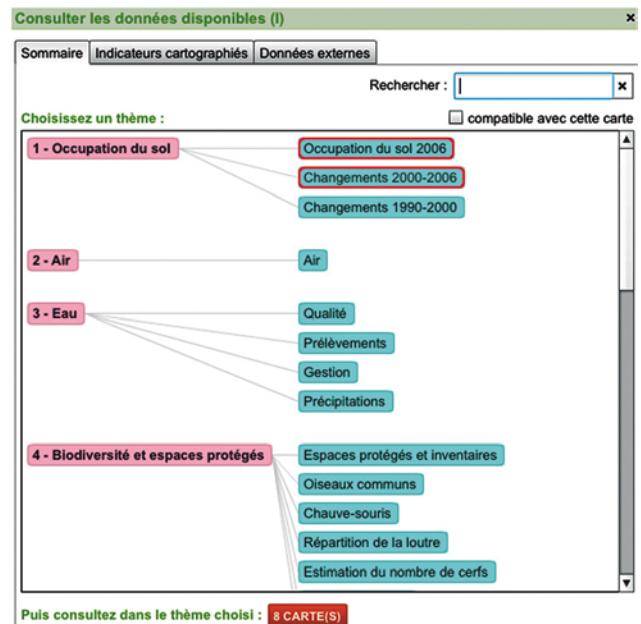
Consulter les données disponibles (I)
×

Sommaire | Indicateurs cartographiés | Données externes

Rechercher :
×

Choisissez un thème :
compatible avec cette carte

1 - Occupation du sol
Occupation du sol 2006
Changements 2000-2006
Changements 1990-2000

2 - Air
Air

3 - Eau
Qualité
Prélèvements
Gestion
Précipitations

4 - Biodiversité et espaces protégés
Espaces protégés et inventaires
Oiseaux communs
Chauve-souris
Répartition de la loutre
Estimation du nombre de cerfs

Puis consultez dans le thème choisi : 8 CARTE(S)